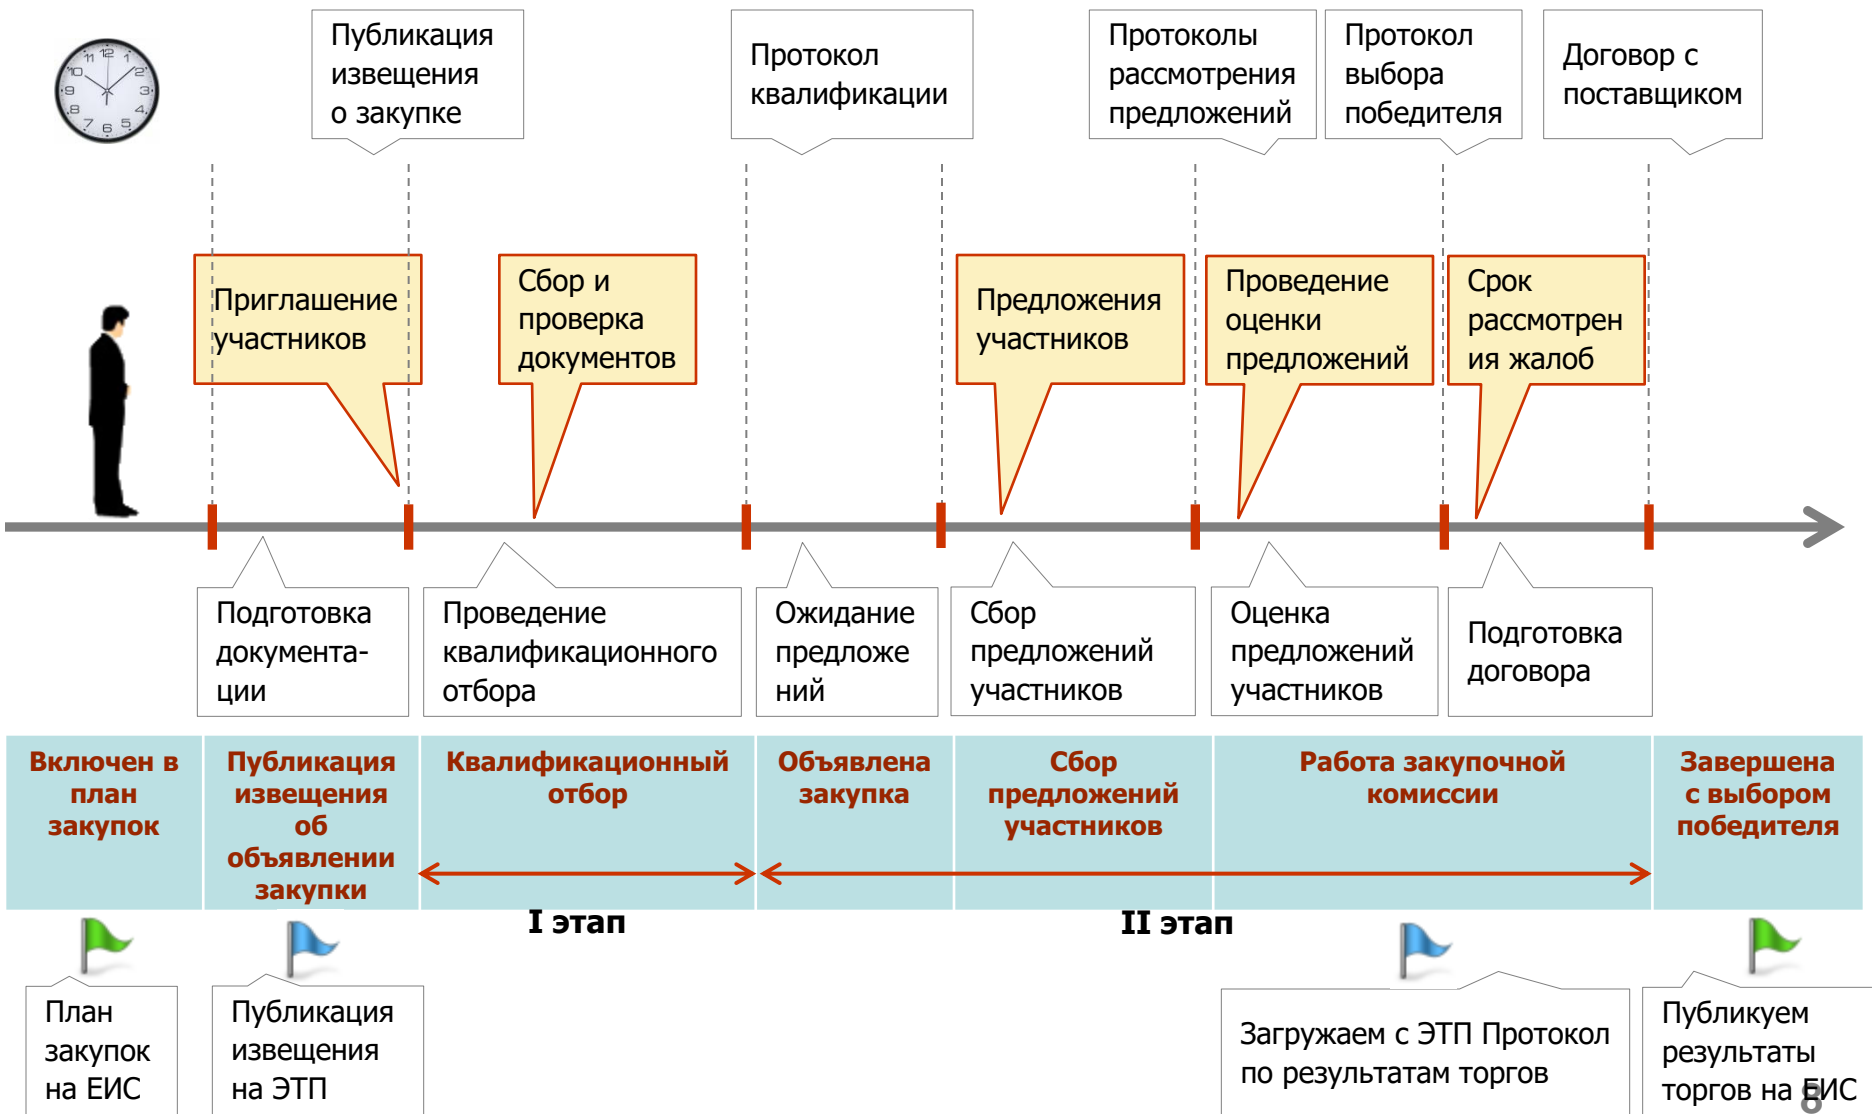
Публикация извещения о закупке

Протокол квалификации

Протоколы рассмотрения предложений

Протокол выбора победителя

Договор с поставщиком

Приглашение участников

Сбор и проверка документов

Предложения участников

Проведение оценки предложений

Срок рассмотрения жалоб

Подготовка документации

Проведение квалификационного отбора

Ожидание предложений

Сбор предложений участников

Оценка предложений участников

Подготовка договора

| Включен в план закупок | Публикация извещения об объявлении закупки | Квалификационный отбор | Объявлена закупка | Сбор предложений участников | Работа закупочной комиссии | Завершена с выбором победителя |
|---|---|---|---|---|---|---|

I этап

II этап

План закупок на ЕИС

Публикация извещения на ЭТП

Загружаем с ЭТП Протокол по результатам торгов

Публикуем результаты торгов на ЕИС

6